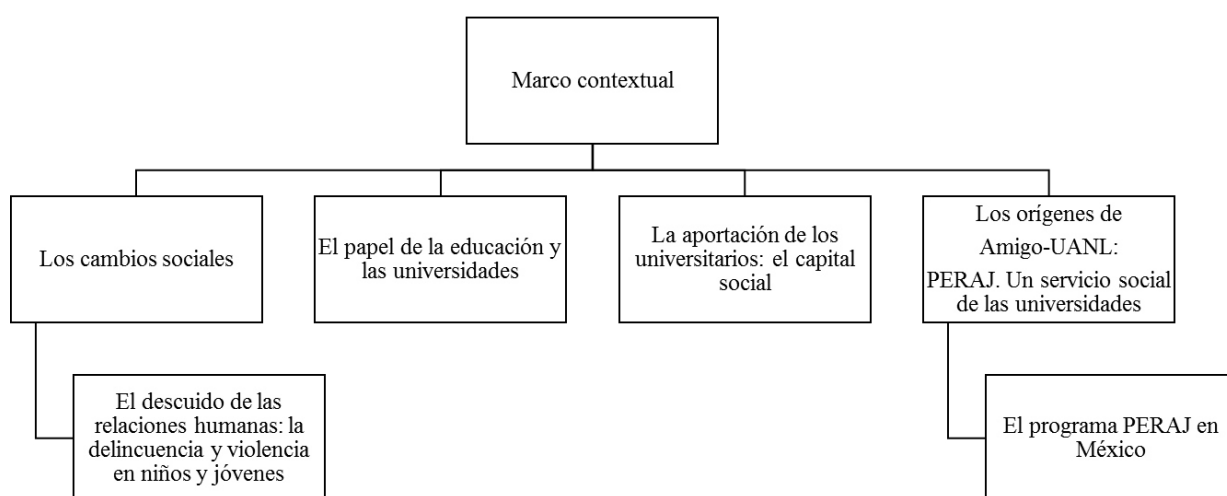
Marco contextual

Los cambios sociales

El descuido de las relaciones humanas: la delincuencia y violencia en niños y jóvenes

El papel de la educación y las universidades

La aportación de los universitarios: el capital social

Los orígenes de Amigo-UANL: PERAJ. Un servicio social de las universidades

El programa PERAJ en México